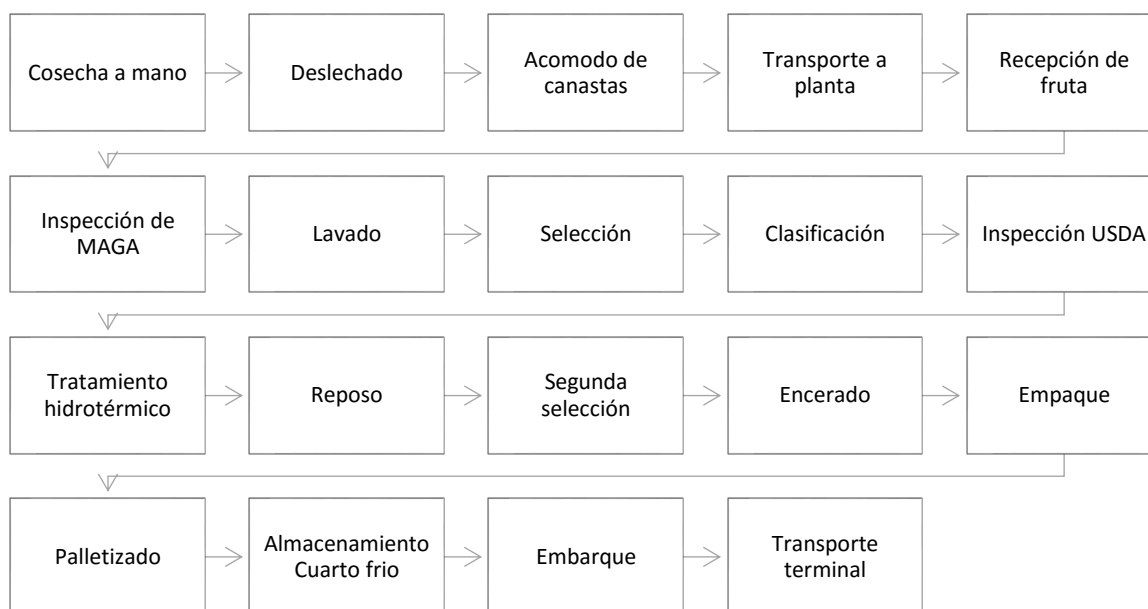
Cosecha a mano

Deslechado

Acomodo de canastas

Transporte a planta

Recepción de fruta

Inspección de MAGA

Lavado

Selección

Clasificación

Inspección USDA

Tratamiento hidrotérmico

Reposo

Segunda selección

Encerado

Empaque

Palletizado

Almacenamiento Cuarto frio

Embarque

Transporte terminal